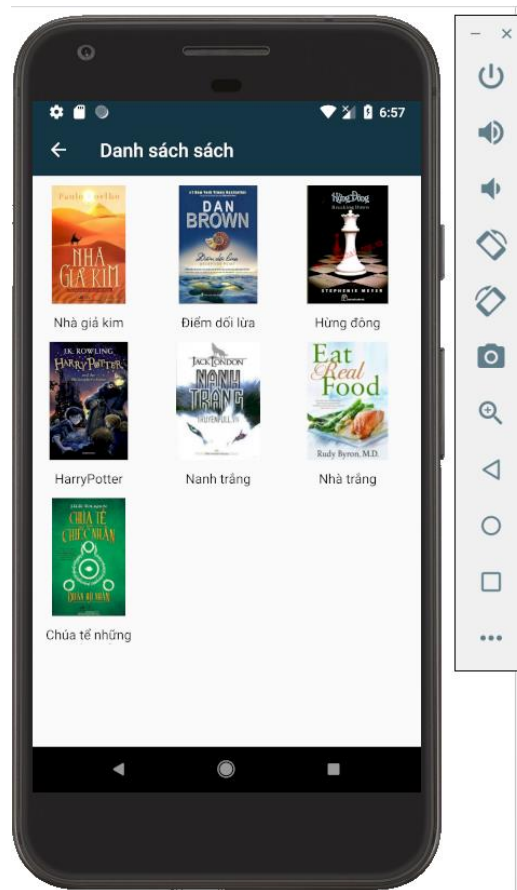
6:57

Danh sách sách

Paulo Coelho
NHÀ GIẢ KIM
Nhà giả kim

DAN BROWN
Điểm dối lừa
Điểm dối lừa

Hừng Đông
STEPHENIE MEYER
Hừng đông

J.K. ROWLING
HARRY POTTER
HarryPotter

JACK LONDON
NANH TRẮNG
Nanh trắng

Eat Real Food
Rudy Byron, M.D.
Nhà trắng

CHÚA TỂ NHỮNG CHIẾC NHẪN
Chúa tể những